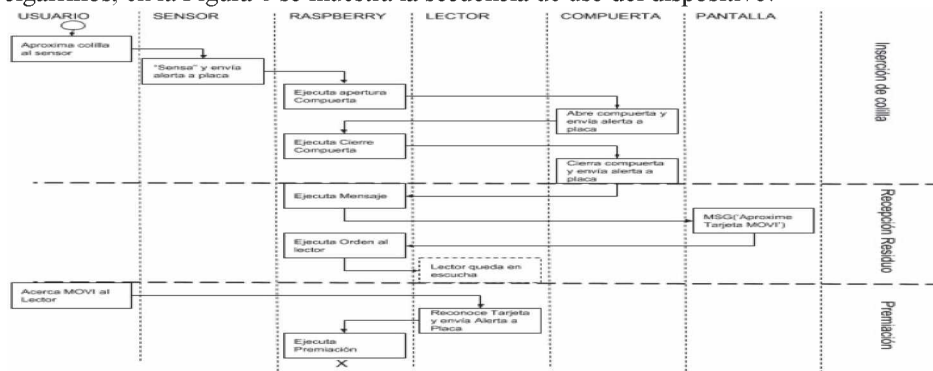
siguientes, en la Figura 6 se muestra la secuencia de uso del dispositivo.

USUARIO | SENSOR | RASPBERRY | LECTOR | COMPUERTA | PANTALLA

Aproxima colilla al sensor

"Sensa" y envía alerta a placa

Ejecuta apertura Compuerta

Abre compuerta y envía alerta a placa

Ejecuta Cierre Compuerta

Cierra compuerta y envía alerta a placa

Inserción de colilla

Ejecuta Mensaje

MSG('Aproxime Tarjeta MOVI')

Ejecuta Orden al lector

Lector queda en escucha

Recepción Residuo

Acerca MOVI al Lector

Reconoce Tarjeta y envía Alerta a Placa

Ejecuta Premiación

X

Premiación